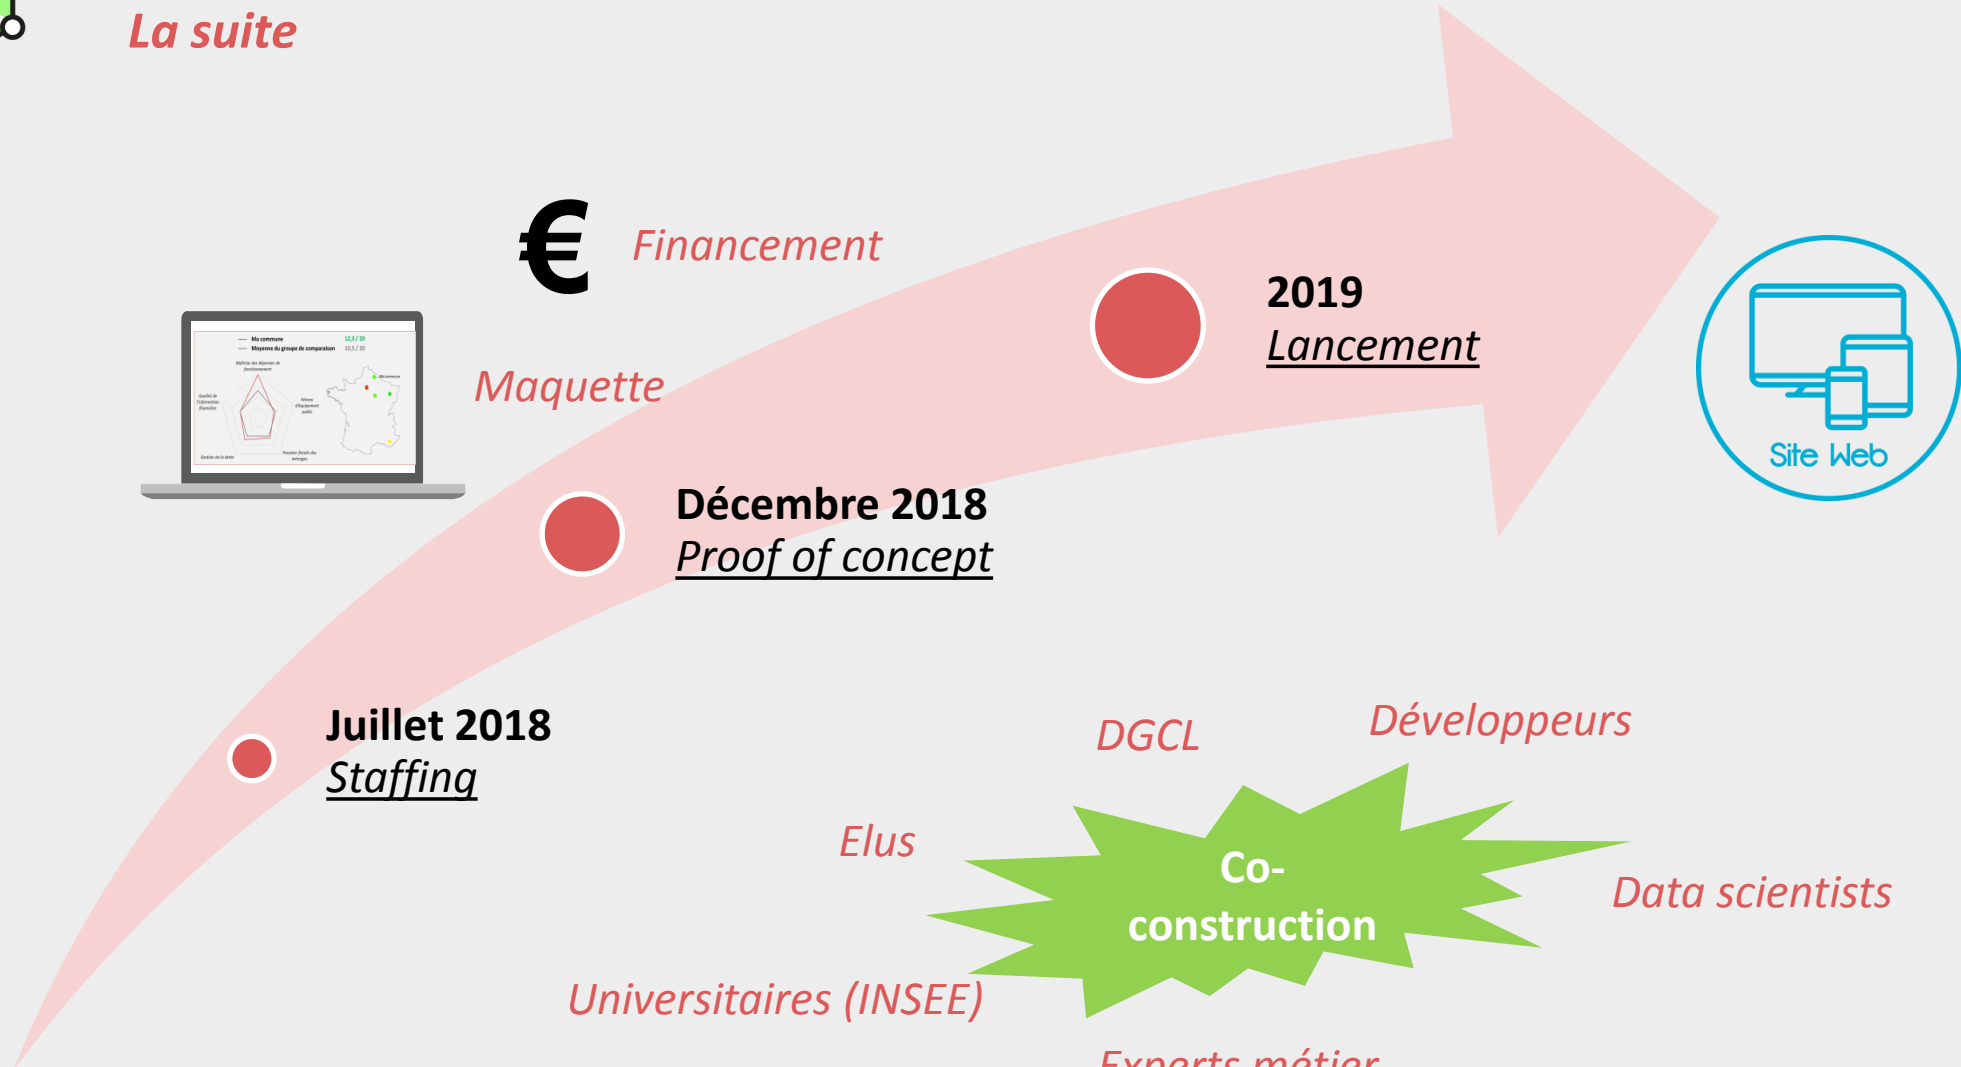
La suite

€ Financement

Maquette

Ma commune 11,3 / 20
Moyenne du groupe de comparaison 10,5 / 20

2019
Lancement

Site Web

Décembre 2018
Proof of concept

Juillet 2018
Staffing

DGCL

Développeurs

Elus

Co-construction

Data scientists

Universitaires (INSEE)

Experts métier